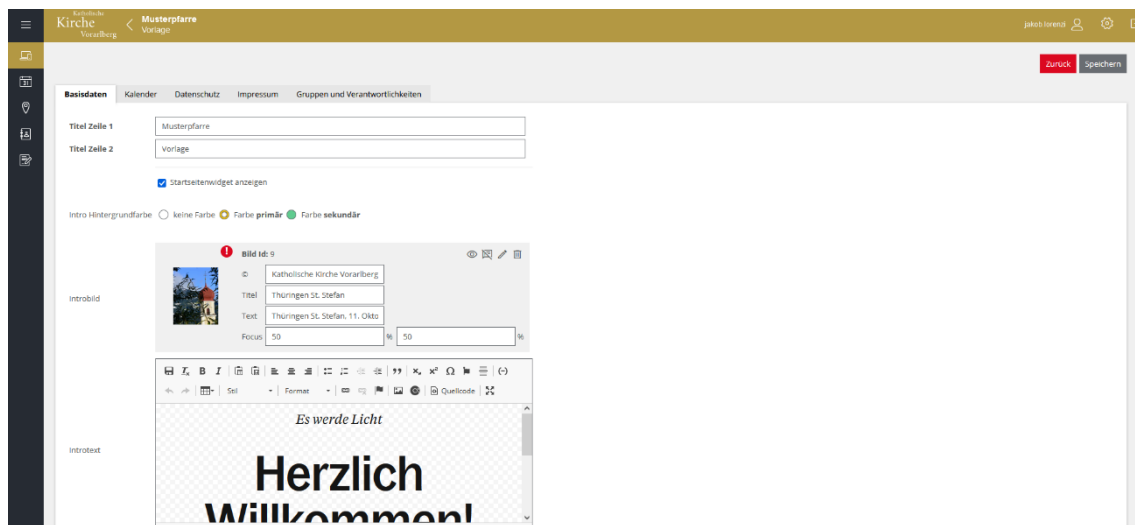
Katholische Kirche Vorarlberg

Musterpfarre
Vorlage

Jakob Iorenzi

Zurück Speichern

Basisdaten Kalender Datenschutz Impressum Gruppen und Verantwortlichkeiten

Titel Zeile 1 Musterpfarre

Titel Zeile 2 Vorlage

Startseitenwidget anzeigen

Intro Hintergrundfarbe keine Farbe Farbe **primär** Farbe **sekundär**

Introbild

Bild Id: 9

© Katholische Kirche Vorarlberg

Titel Thüringen St. Stefan

Text Thüringen St. Stefan, 11. Okto

Focus 50 % 50 %

Introtext

Stil Format Quellcode

*Es werde Licht*

Herzlich Willkommen!